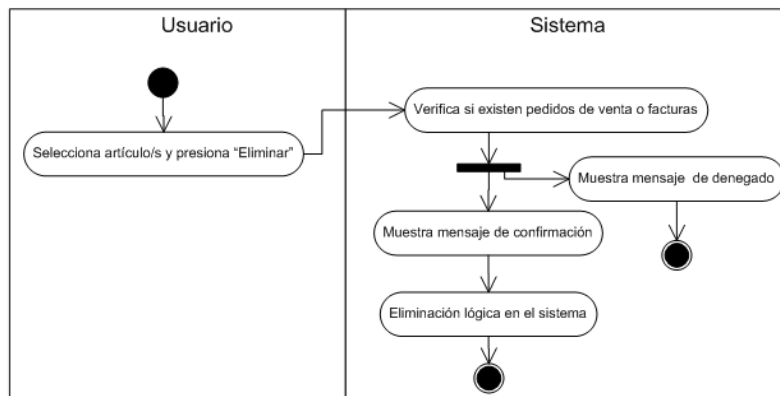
Usuario

Sistema

Selecciona artículo/s y presiona “Eliminar”

Verifica si existen pedidos de venta o facturas

Muestra mensaje de denegado

Muestra mensaje de confirmación

Eliminación lógica en el sistema